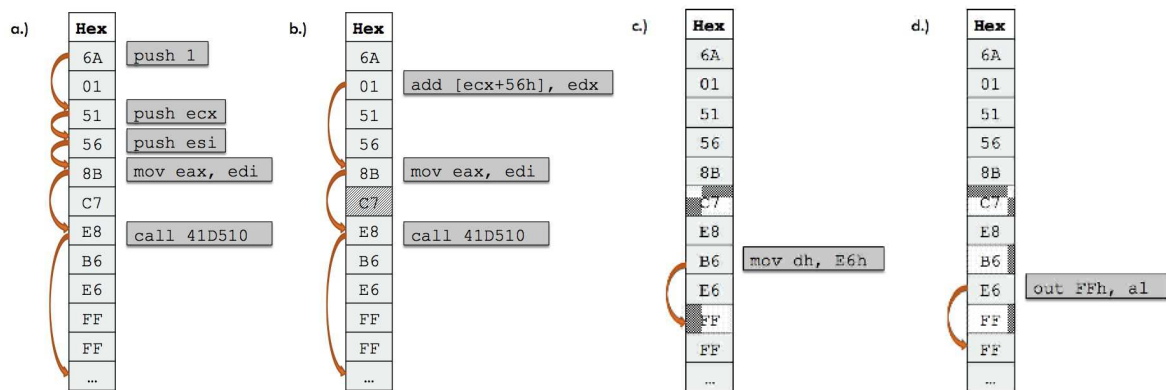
a.)

| Hex |
|---|
| 6A |
| 01 |
| 51 |
| 56 |
| 8B |
| C7 |
| E8 |
| B6 |
| E6 |
| FF |
| FF |
| ... |

push 1

push ecx

push esi

mov eax, edi

call 41D510

b.)

| Hex |
|---|
| 6A |
| 01 |
| 51 |
| 56 |
| 8B |
| C7 |
| E8 |
| B6 |
| E6 |
| FF |
| FF |
| ... |

add [ecx+56h], edx

mov eax, edi

call 41D510

c.)

| Hex |
|---|
| 6A |
| 01 |
| 51 |
| 56 |
| 8B |
| C7 |
| E8 |
| B6 |
| E6 |
| FF |
| FF |
| ... |

mov dh, E6h

d.)

| Hex |
|---|
| 6A |
| 01 |
| 51 |
| 56 |
| 8B |
| C7 |
| E8 |
| B6 |
| E6 |
| FF |
| FF |
| ... |

out FFh, al